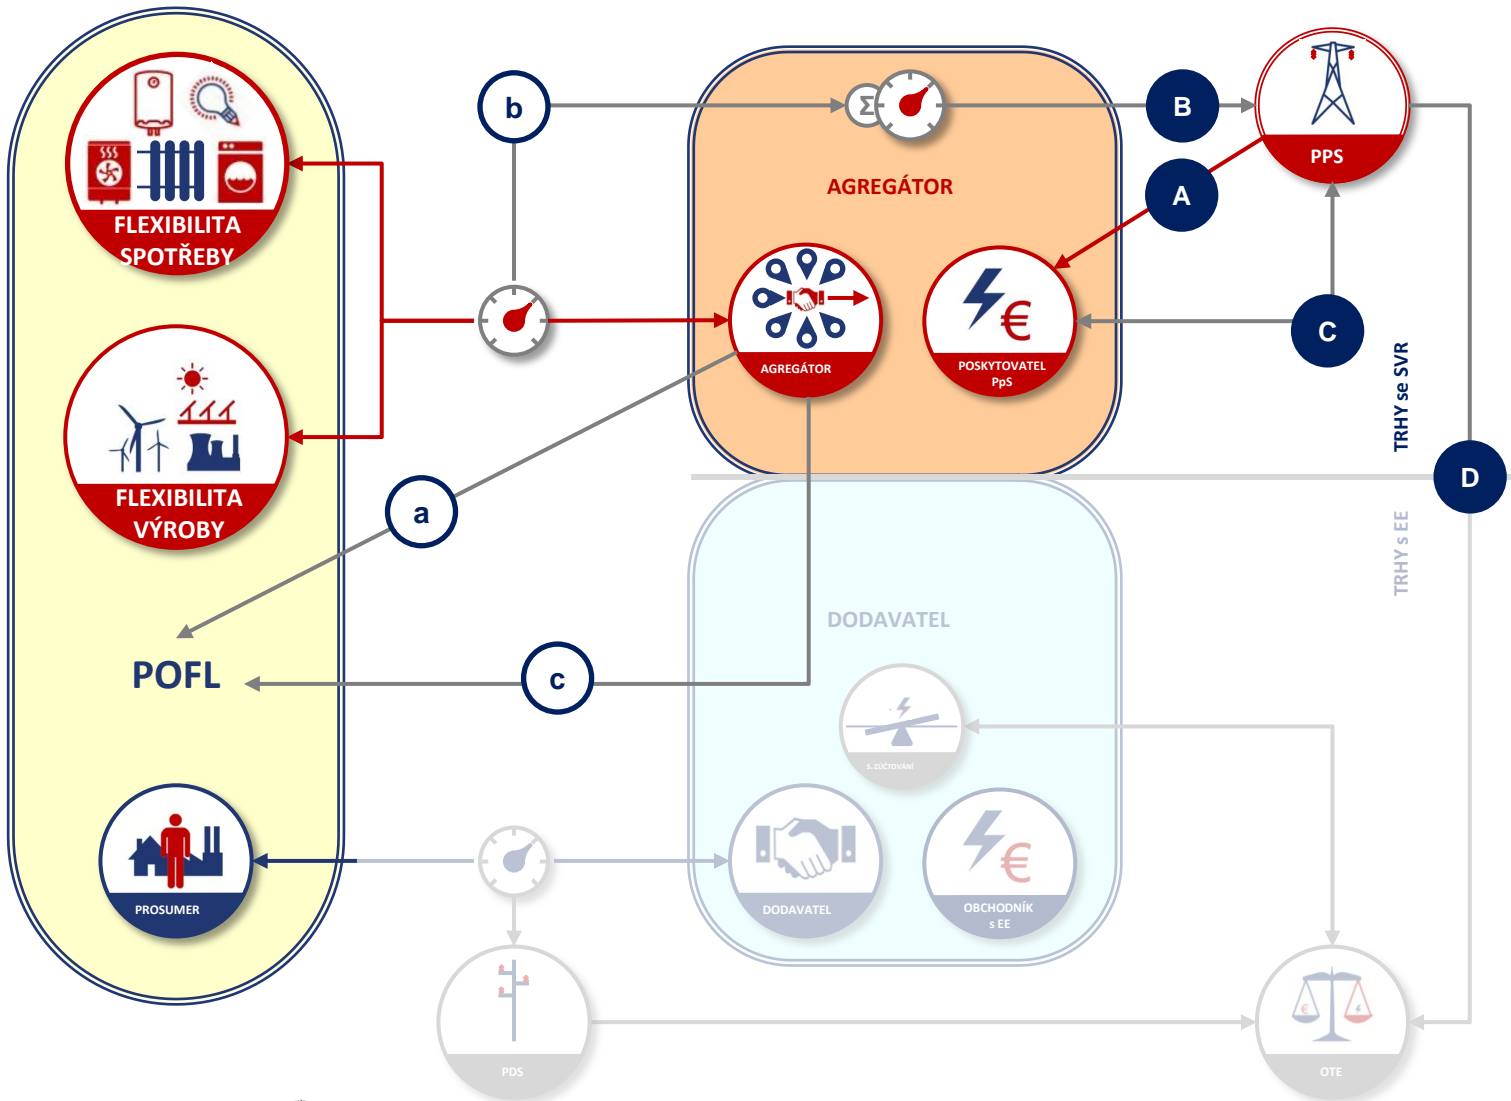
FLEXIBILITA SPOTŘEBY

FLEXIBILITA VÝROBY

b

AGREGÁTOR

B

PPS

A

AGREGÁTOR

POSKYTOVATEL PpS

C

TRHY se SVR

D

TRHY s EE

a

POFL

c

DODAVATEL

s. ZÚČTOVÁNÍ

DODAVATEL

OBCHODNÍK s EE

PROSUMER

PDS

OTE